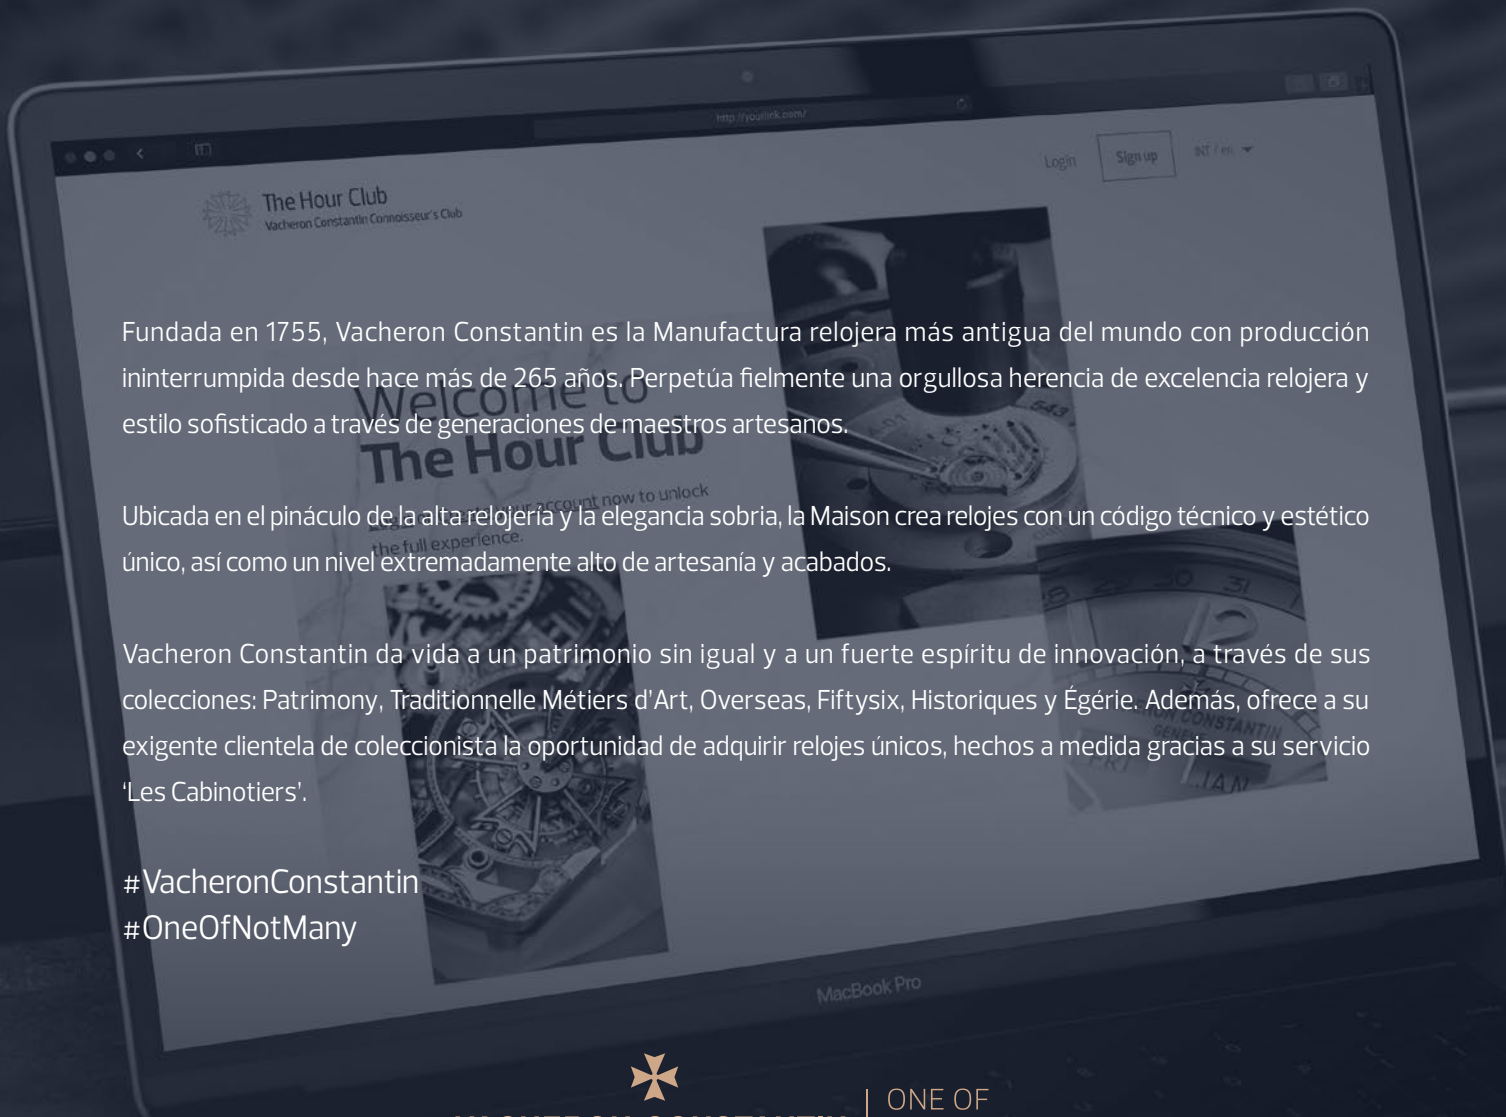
http://yourlink.com/

Login

Sign up

INT / en

The Hour Club
Vacheron Constantin Connoisseur's Club

Welcome to
The Hour Club

account now to unlock
the full experience.

Fundada en 1755, Vacheron Constantin es la Manufactura relojera más antigua del mundo con producción ininterrumpida desde hace más de 265 años. Perpetúa fielmente una orgullosa herencia de excelencia relojera y estilo sofisticado a través de generaciones de maestros artesanos.

Ubicada en el pináculo de la alta relojería y la elegancia sobria, la Maison crea relojes con un código técnico y estético único, así como un nivel extremadamente alto de artesanía y acabados.

Vacheron Constantin da vida a un patrimonio sin igual y a un fuerte espíritu de innovación, a través de sus colecciones: Patrimony, Traditionnelle Métiers d'Art, Overseas, Fiftysix, Historiques y Égérie. Además, ofrece a su exigente clientela de coleccionista la oportunidad de adquirir relojes únicos, hechos a medida gracias a su servicio 'Les Cabinotiers'.

#VacheronConstantin
#OneOfNotMany

MacBook Pro

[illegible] | ONE OF